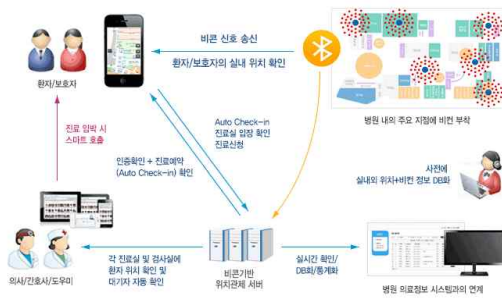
비콘 신호 송신

환자/보호자의 실내 위치 확인

환자/보호자

병원 내의 주요 지점에 비컨 부착

진료 임박 시
스마트 호출

인증확인 + 진료예약
(Auto Check-in) 확인

Auto Check-in
진료실 입장 확인
진료신청

사전에
실내외 위치+비컨 정보 DB화

의사/간호사/도우미

각 진료실 및 검사실에
환자 위치 확인 및
대기자 자동 확인

비콘기반
위치관제 서버

실시간 확인/
DB화/통계화

병원 의료정보 시스템과의 연계